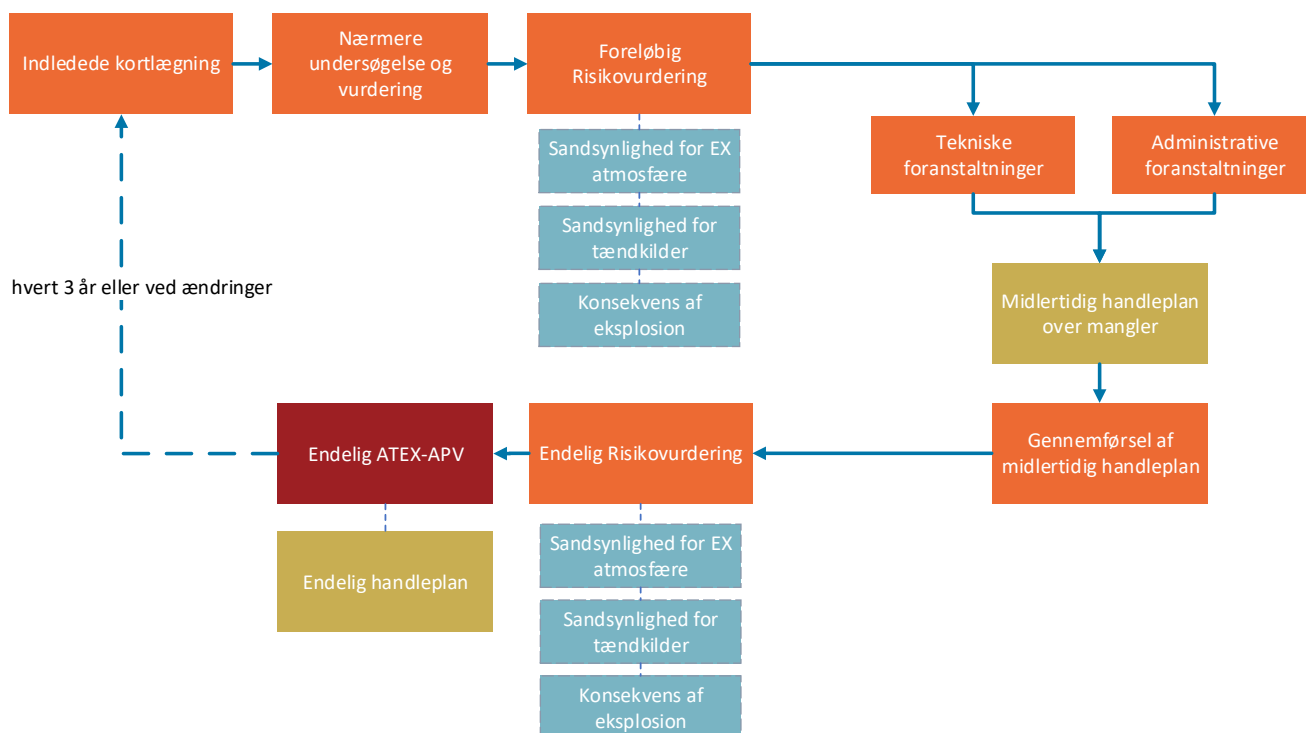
Indledede kortlægning

Nærmere undersøgelse og vurdering

Foreløbig Risikovurdering

Sandsynlighed for EX atmosfære

Sandsynlighed for tændkilder

Konsekvens af eksplosion

Tekniske foranstaltninger

Administrative foranstaltninger

Midlertidig handleplan over mangler

Gennemførsel af midlertidig handleplan

hvert 3 år eller ved ændringer

Endelig ATEX-APV

Endelig Risikovurdering

Endelig handleplan

Sandsynlighed for EX atmosfære

Sandsynlighed for tændkilder

Konsekvens af eksplosion